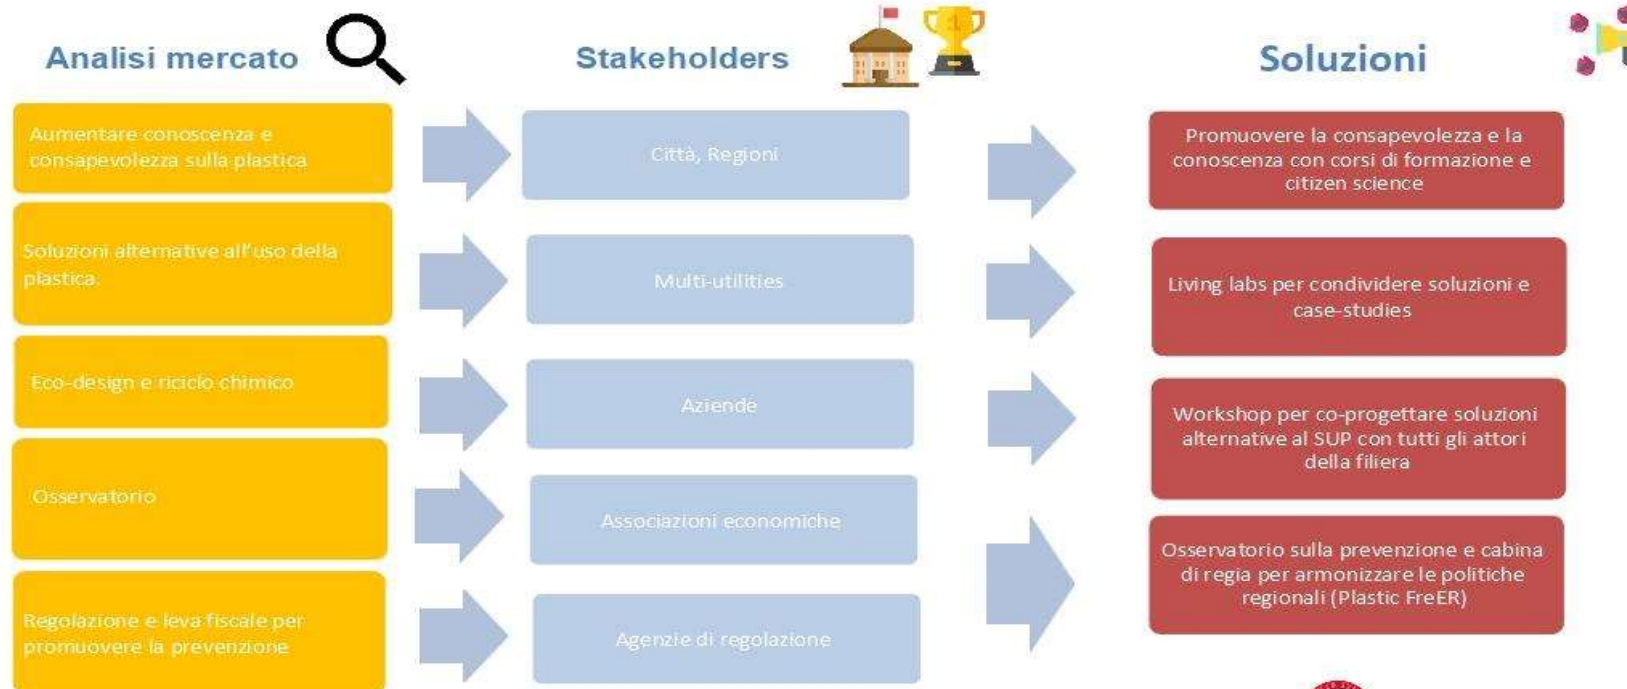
Analisi mercato

Aumentare conoscenza e consapevolezza sulla plastica

Soluzioni alternative all'uso della plastica.

Eco-design e riciclo chimico

Osservatorio

Regolazione e leva fiscale per promuovere la prevenzione

Stakeholders

Città, Regioni

Multi-utilities

Aziende

Associazioni economiche

Agenzie di regolazione

Soluzioni

Promuovere la consapevolezza e la conoscenza con corsi di formazione e citizen science

Living labs per condividere soluzioni e case-studies

Workshop per co-progettare soluzioni alternative al SUP con tutti gli attori della filiera

Osservatorio sulla prevenzione e cabina di regia per armonizzare le politiche regionali (Plastic FreER)